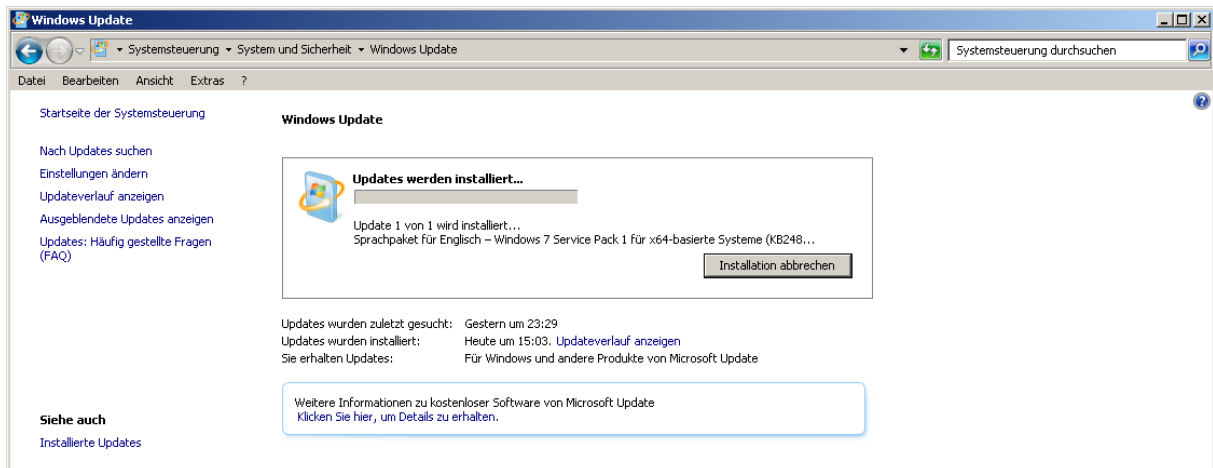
Windows Update

Systemsteuerung ▸ System und Sicherheit ▸ Windows Update

Systemsteuerung durchsuchen

Datei Bearbeiten Ansicht Extras ?

Startseite der Systemsteuerung

Nach Updates suchen
Einstellungen ändern
Updateverlauf anzeigen
Ausgeblendete Updates anzeigen
Updates: Häufig gestellte Fragen (FAQ)

Siehe auch
Installierte Updates

Windows Update

Updates werden installiert...

Update 1 von 1 wird installiert...
Sprachpaket für Englisch – Windows 7 Service Pack 1 für x64-basierte Systeme (KB248...

Installation abbrechen

| | |
|---|---|
| Updates wurden zuletzt gesucht: | Gestern um 23:29 |
| Updates wurden installiert: | Heute um 15:03. Updateverlauf anzeigen |
| Sie erhalten Updates: | Für Windows und andere Produkte von Microsoft Update |

Weitere Informationen zu kostenloser Software von Microsoft Update
Klicken Sie hier, um Details zu erhalten.